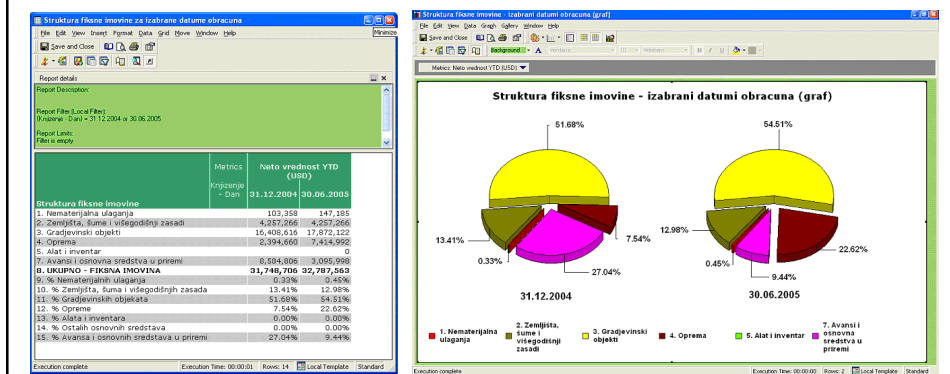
Struktura fiksne imovine za izabrane datume obracuna

Minimize

File Edit View Insert Format Data Grid Move Window Help

Save and Close

Report details

Report Description:

Report Filter: (Local Filter)
(Knjizenje - Dan) = 31.12.2004 or 30.06.2005

Report Limits:
Filter is empty

| Struktura fiksne imovine | Metrics | Neto vrednost YTD (USD) | |
|---|---|---|---|
| | Knjizenje - Dan | 31.12.2004 | 30.06.2005 |
| 1. Nematerijalna ulaganja | | 103,358 | 147,185 |
| 2. Zemljišta, šume i višegodišnji zasadi | | 4,257,266 | 4,257,266 |
| 3. Gradjevinski objekti | | 16,408,616 | 17,872,122 |
| 4. Oprema | | 2,394,660 | 7,414,992 |
| 5. Alat i inventar | | | 0 |
| 7. Avansi i osnovna sredstva u pripremi | | 8,584,806 | 3,095,998 |
| 8. UKUPNO - FIKSNA IMOVINA | | 31,748,706 | 32,787,563 |
| 9. % Nematerijalnih ulaganja | | 0.33% | 0.45% |
| 10. % Zemljišta, šuma i višegodišnjih zasada | | 13.41% | 12.98% |
| 11. % Gradjevinskih objekata | | 51.68% | 54.51% |
| 12. % Opreme | | 7.54% | 22.62% |
| 14. % Alata i inventara | | 0.00% | 0.00% |
| 14. % Ostalih osnovnih sredstava | | 0.00% | 0.00% |
| 15. % Avansa i osnovnih sredstava u pripremi | | 27.04% | 9.44% |

Execution complete | Execution Time: 00:00:01 | Rows: 14 | Local Template | Standard

Struktura fiksne imovine - izabrani datumi obracuna (graf)

File Edit View Data Graph Gallery Window Help

Save and Close

Background

Metrics: Neto vrednost YTD (USD)

Struktura fiksne imovine - izabrani datumi obracuna (graf)

51.68%
13.41%
0.33%
7.54%
27.04%
31.12.2004

54.51%
12.98%
0.45%
22.62%
9.44%
30.06.2005

1. Nematerijalna ulaganja
2. Zemljišta, šume i višegodišnji zasadi
3. Gradjevinski objekti
4. Oprema
5. Alat i inventar
7. Avansi i osnovna sredstva u pripremi

Execution complete | Execution Time: 00:00:00 | Rows: 2 | Local Template | Standard